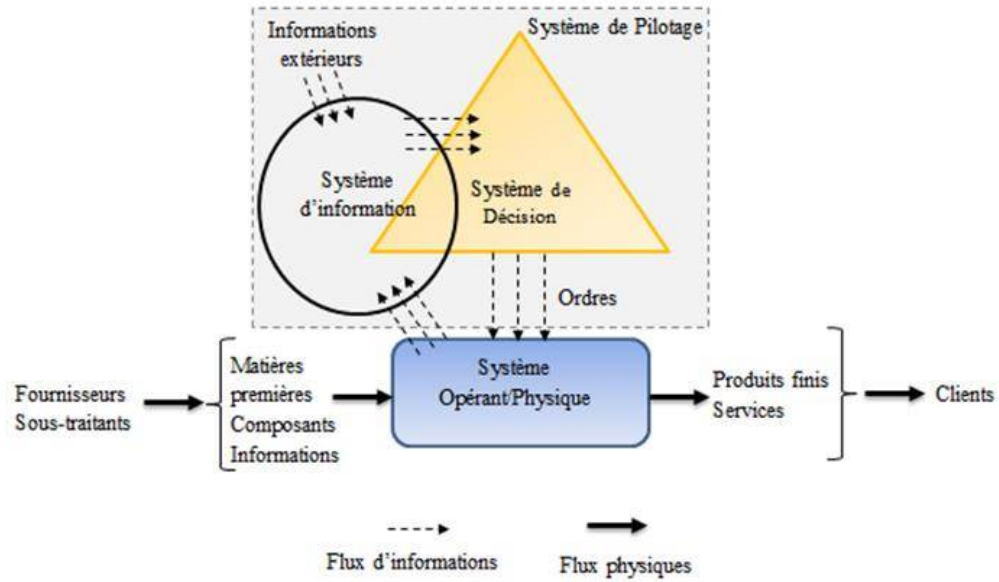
Informations extérieurs

Système de Pilotage

Système d'information

Système de Décision

Ordres

Fournisseurs Sous-traitants

Matières premières
Composants
Informations

Système Opérant/Physique

Produits finis
Services

Clients

Flux d'informations

Flux physiques